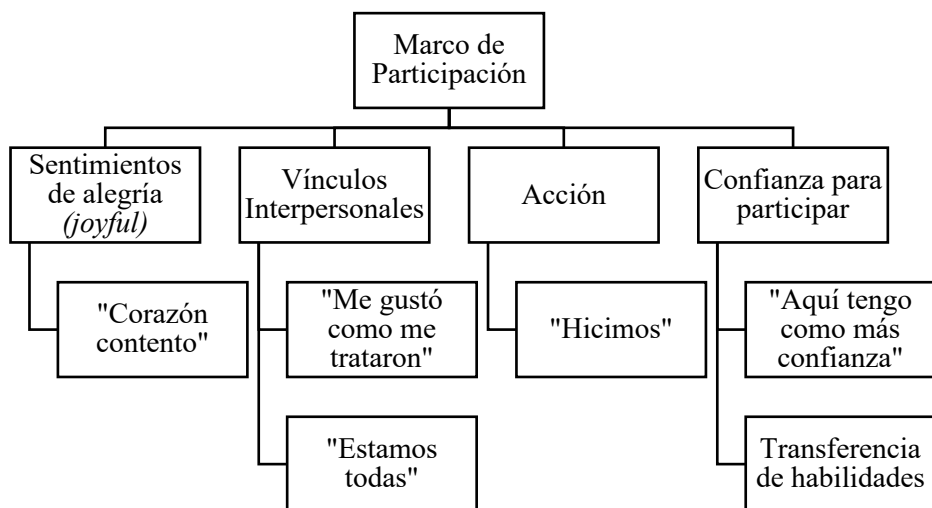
Marco de Participación

Sentimientos de alegría (joyful)

"Corazón contento"

Vínculos Interpersonales

"Me gustó como me trataron"

"Estamos todas"

Acción

"Hicimos"

Confianza para participar

"Aquí tengo como más confianza"

Transferencia de habilidades